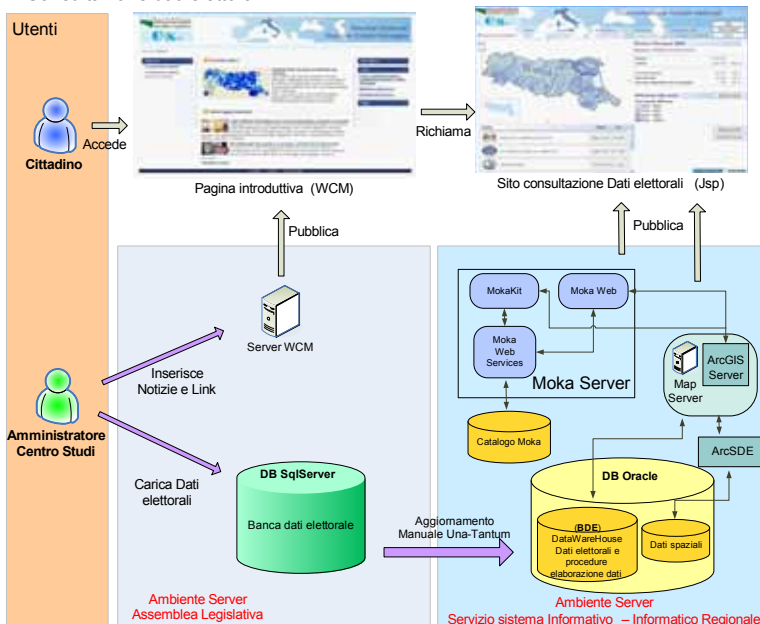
Utenti

Cittadino

Accede

Pagina introduttiva (WCM)

Richiama

Sito consultazione Dati elettorali (Jsp)

Pubblica

Pubblica

Server WCM

Inserisce Notizie e Link

Amministratore Centro Studi

Carica Dati elettorali

DB SqlServer

Banca dati elettorale

Aggiornamento Manuale Una-Tantum

MokaKit

Moka Web

Moka Web Services

Moka Server

Catalogo Moka

Map Server

ArcGIS Server

ArcSDE

DB Oracle

(BDE)
DataWareHouse Dati elettorali e procedure elaborazione dati

Dati spaziali

Ambiente Server Assemblea Legislativa

Ambiente Server Servizio sistema Informativo – Informatico Regionale